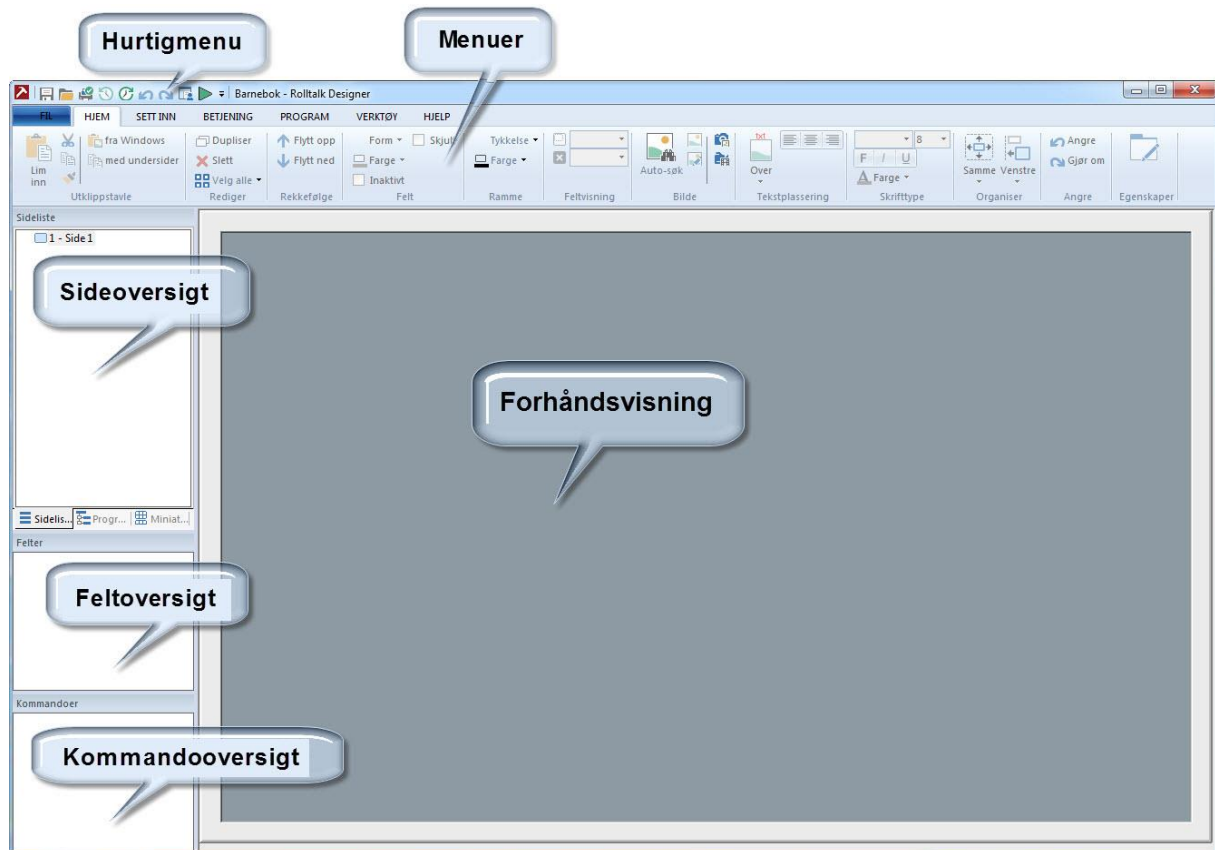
Hurtigmenu

Menuer

Barnebok - Rolltalk Designer

FIL HJEM SETT INN BETJENING PROGRAM VERKTØY HJELP

Lim inn
fra Windows
med undersider
Utklippstavle

Dupliser
Slett
Velg alle
Rediger

Flytt opp
Flytt ned
Rekkefølge

Form
Skjult
Farge
Inaktivt
Felt

Tykkelse
Farge
Ramme

Feltvisning

Auto-søk
Bilde

txt
Over
Tekstplassering

8
F I U
Farge
Skrifttype

Samme
Venstre
Organiser

Angre
Gjør om
Angre

Egenskaper

Sideliste
1 - Side 1

Sideoversigt

Sidelis... Progr... Miniat...

Felter

Feltoversigt

Kommandoer

Kommandooversigt

Forhåndsvisning